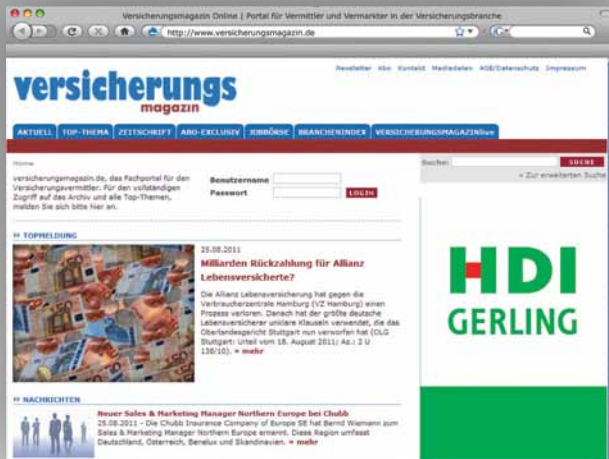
Versicherungsmagazin Online | Portal für Vermittler und Vermarkter in der Versicherungsbranche

http://www.versicherungsmagazin.de

versicherungs magazin

Newsletter Abo Kontakt Mediadaten AGB/Datenschutz Impressum

AKTUELL TOP-THEMA ZEITSCHRIFT ABO-EXCLUSIV JOBBÖRSE BRANCHENINDEX VERSICHERUNGSMAGAZINtv

Home

versicherungsmagazin.de, das Fachportal für den Versicherungsvermittler. Für den vollständigen Zugriff auf das Archiv und alle Top-Themen, melden Sie sich bitte hier an.

Benutzername
Passwort
LOGIN

Suchen: SUCHE
» Zur erweiterten Suche

TOPMELDUNG

25.08.2011

Milliarden Rückzahlung für Allianz Lebensversicherte?

Die Allianz Lebensversicherung hat gegen die Verbraucherzentrale Hamburg (VZ Hamburg) einen Prozess verloren. Danach hat der größte deutsche Lebensversicherer unklare Klauseln verwendet, die das Oberlandesgericht Stuttgart nun verworfen hat (OLG Stuttgart: Urteil vom 18. August 2011; Az.: 2 U 138/10). » mehr

NACHRICHTEN

Neuer Sales & Marketing Manager Northern Europe bei Chubb

25.08.2011 - Die Chubb Insurance Company of Europe SE hat Bernd Wiemann zum Sales & Marketing Manager Northern Europe ernannt. Diese Region umfasst Deutschland, Österreich, Benelux und Skandinavien. » mehr

HDI GERLING